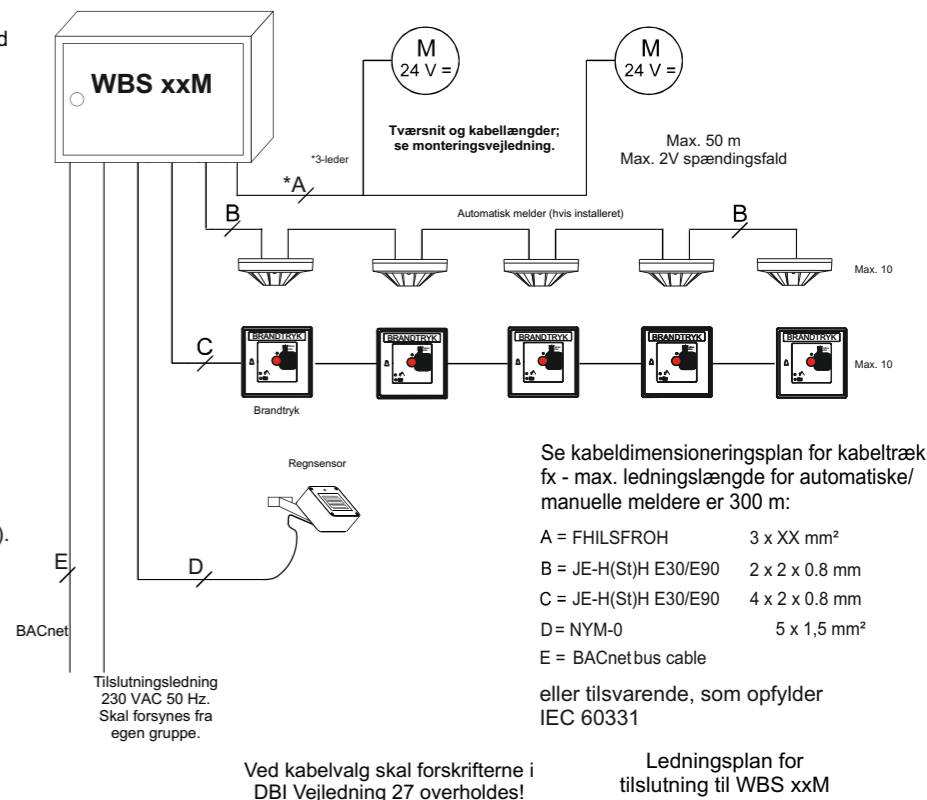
d

WBS xxM

M
24 V =

M
24 V =

Tværsnit og kabellængder; se monteringsvejledning.

Max. 50 m
Max. 2V spændingsfald

*3-leder

*A

B

Automatisk melder (hvis installeret)

B

Max. 10

C

BRANDTRYK

BRANDTRYK

BRANDTRYK

BRANDTRYK

BRANDTRYK

Max. 10

Brandtryk

Regnsensor

Se kabeldimensioneringsplan for kabeltræk fx - max. ledningslængde for automatiske/ manuelle meldere er 300 m:

A = FHILSFROH 3 x XX mm²
B = JE-H(St)H E30/E90 2 x 2 x 0.8 mm
C = JE-H(St)H E30/E90 4 x 2 x 0.8 mm
D = NYM-0 5 x 1,5 mm²
E = BACnet bus cable

eller tilsvarende, som opfylder IEC 60331

).

E

D

BACnet

Tilslutningsledning 230 VAC 50 Hz. Skal forsynes fra egen gruppe.

Ved kabelvalg skal forskrifterne i DBI Vejledning 27 overholdes!

Ledningsplan for tilslutning til WBS xxM